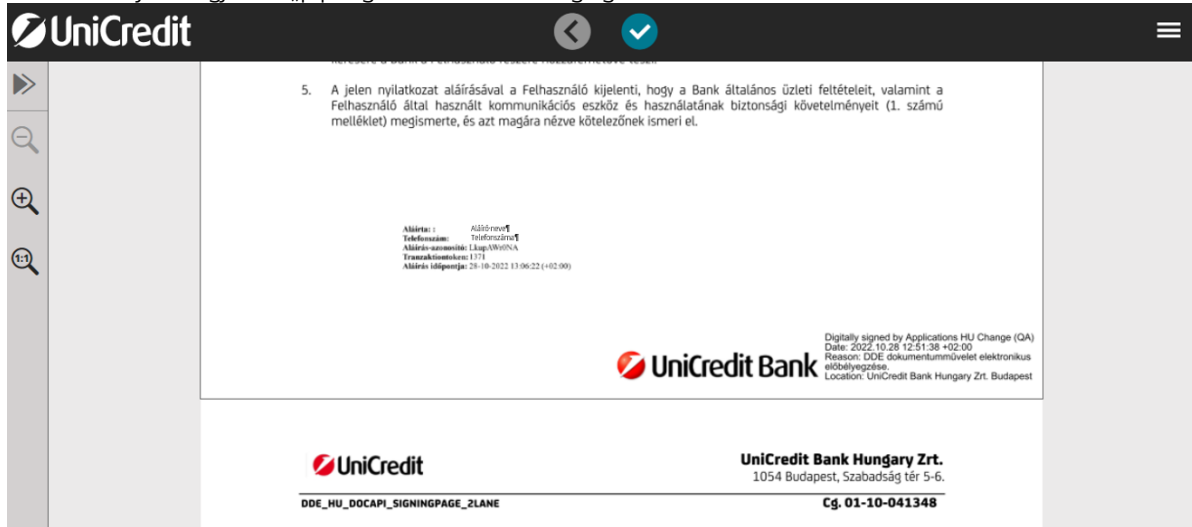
UniCredit

5. A jelen nyilatkozat aláírásával a Felhasználó kijelenti, hogy a Bank általános üzleti feltételeit, valamint a Felhasználó által használt kommunikációs eszköz és használatának biztonsági követelményeit (1. számú melléklet) megismerte, és azt magára nézve kötelezőnek ismeri el.

Aláírta: : Aláíró·neve¶
Telefonszám: Telefonszáma¶
Aláírás-azonosító: LkapAWr0NA
Tranzaktiontoken: 1371
Aláírás időpontja: 28-10-2022 13:06:22 (+02:00)

UniCredit Bank

Digitally signed by Applications HU Change (QA)
Date: 2022.10.28 12:51:38 +02:00
Reason: DDE dokumentumművelet elektronikus előbélyegzése.
Location: UniCredit Bank Hungary Zrt. Budapest

UniCredit

UniCredit Bank Hungary Zrt.
1054 Budapest, Szabadság tér 5-6.

DDE_HU_DOCAPI_SIGNINGPAGE_2LANE

Cg. 01-10-041348